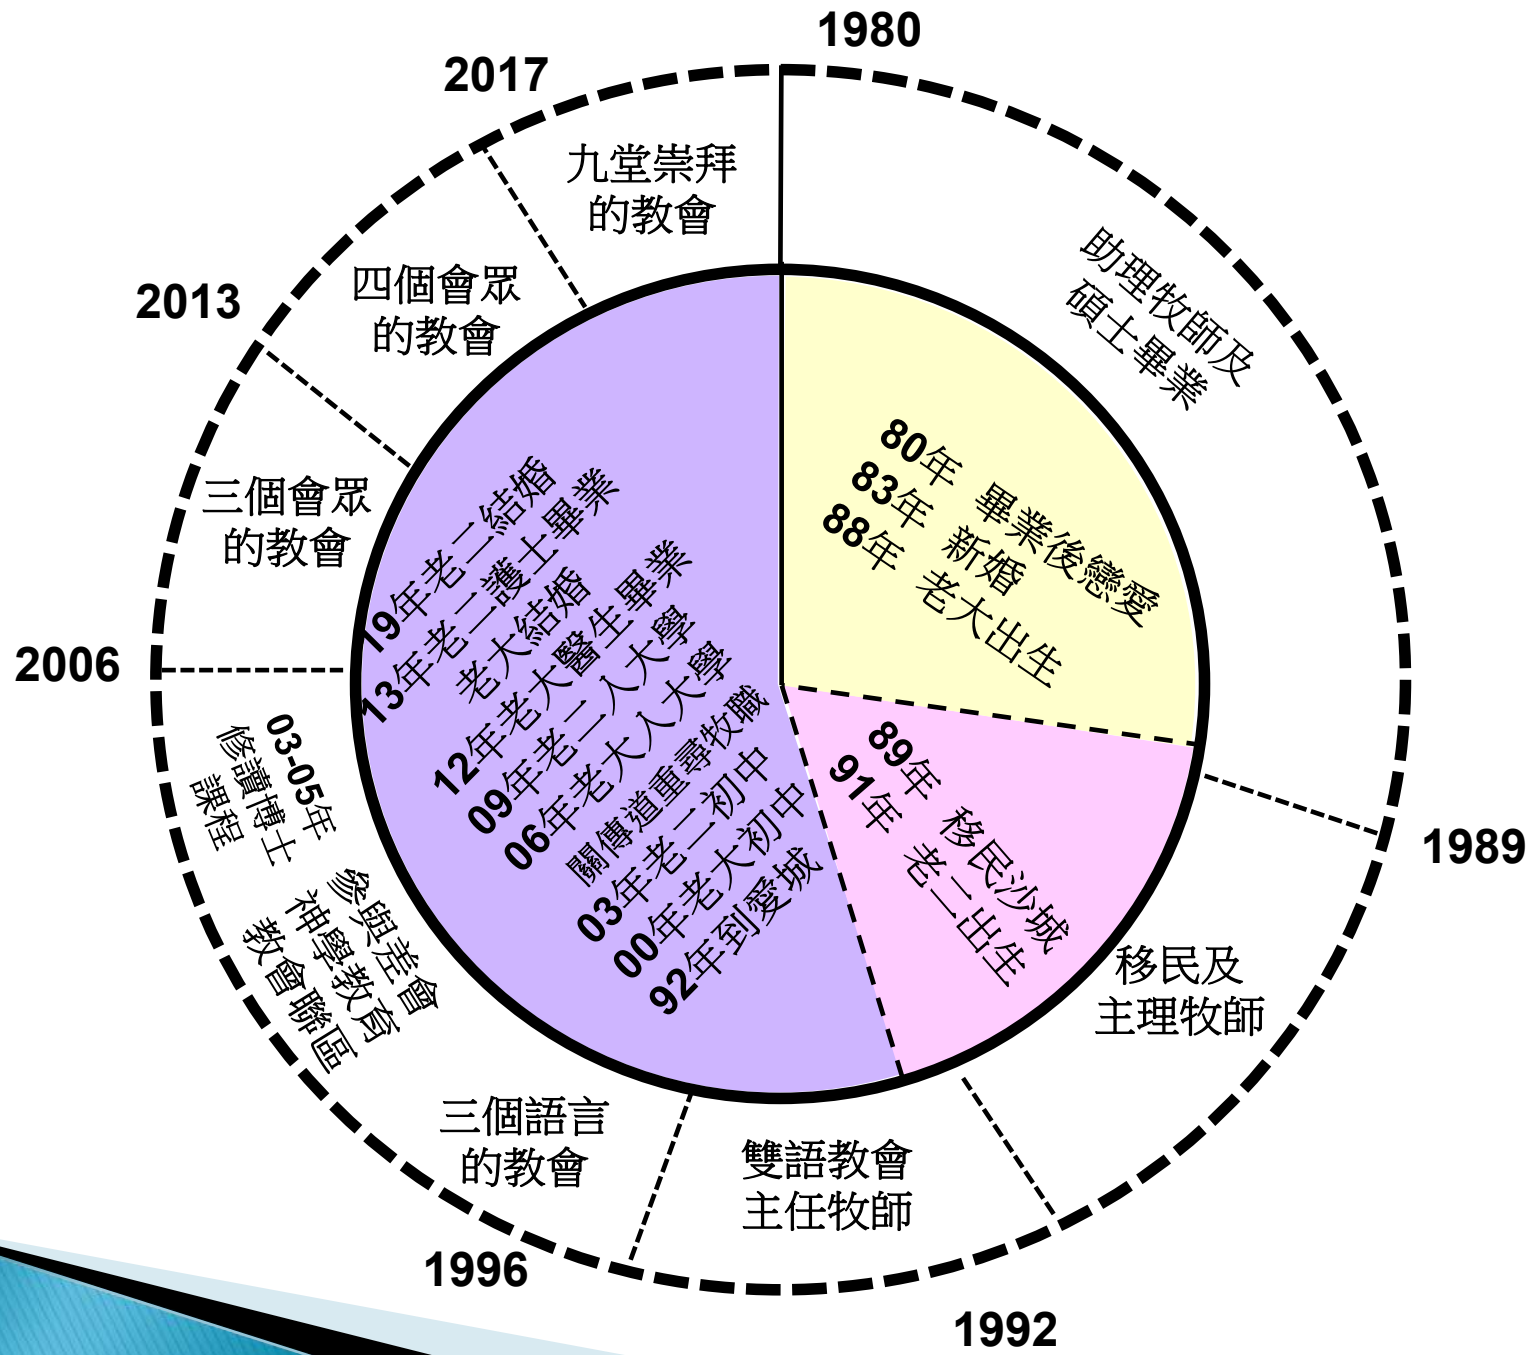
1980

2017

九堂崇拜的教會

助理牧師及碩士畢業

2013

四個會眾的教會

80年 畢業後戀愛
83年 新婚
88年 老大出生

三個會眾的教會

19年老二結婚
13年老二護士畢業
老大結婚
12年老大醫生畢業
09年老二入大學
06年老大入大學
關傳道重尋牧職
03年老二初中
00年老大初中
92年到愛城

2006

03-05年修讀博士課程

89年 移民沙城
91年 老二出生

1989

移民及主理牧師

參與差會神學教育教會聯區

三個語言的教會

雙語教會主任牧師

1996

1992